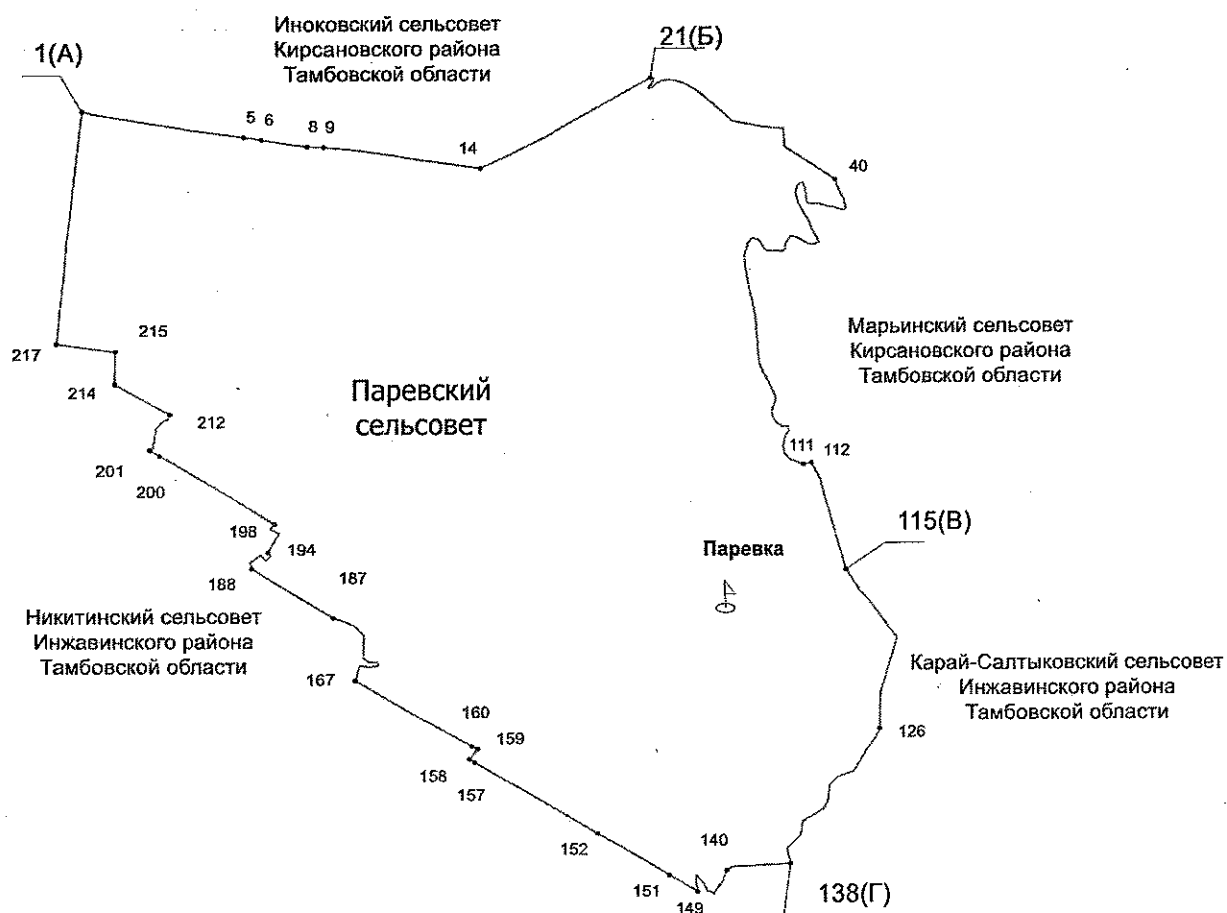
Иноковский сельсовет
Кирсановского района
Тамбовской области

1(А)

21(Б)

5 6 8 9

14

40

Марьинский сельсовет
Кирсановского района
Тамбовской области

217

215

214

Паревский
сельсовет

212

201

200

111 112

115(В)

198

194

Паревка

188

187

Никитинский сельсовет
Инжавинского района
Тамбовской области

Карай-Салтыковский сельсовет
Инжавинского района
Тамбовской области

167

160

159

126

158

157

152

140

151

149

138(Г)